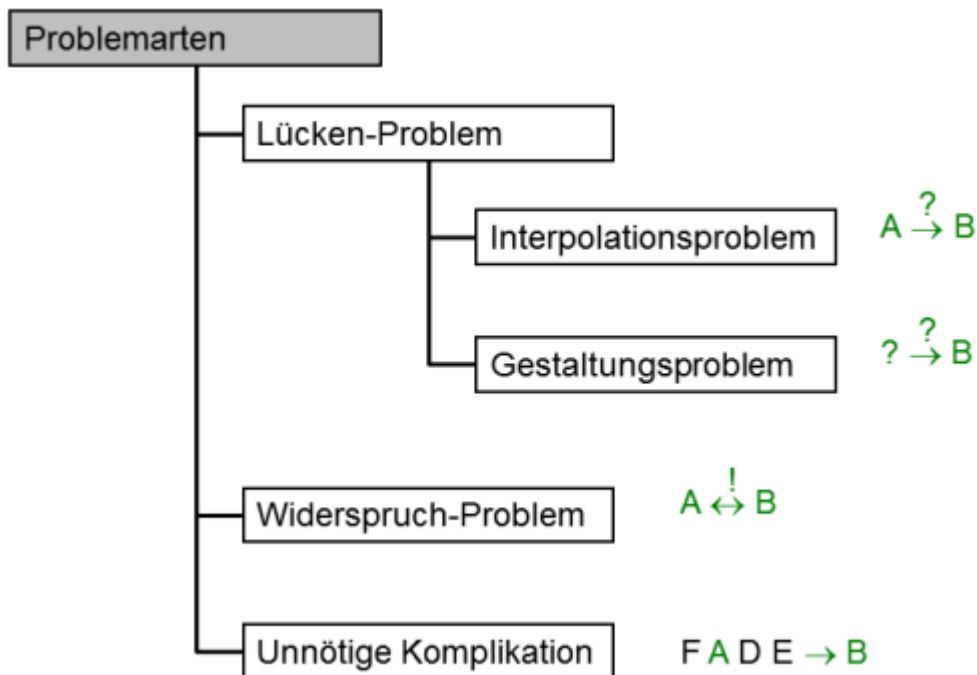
Problemarten

Lücken-Problem

Interpolationsproblem $A \overset{?}{\rightarrow} B$

Gestaltungsproblem $? \overset{?}{\rightarrow} B$

Widerspruch-Problem $A \overset{!}{\leftrightarrow} B$

Unnötige Komplikation F A D E $\rightarrow$ B